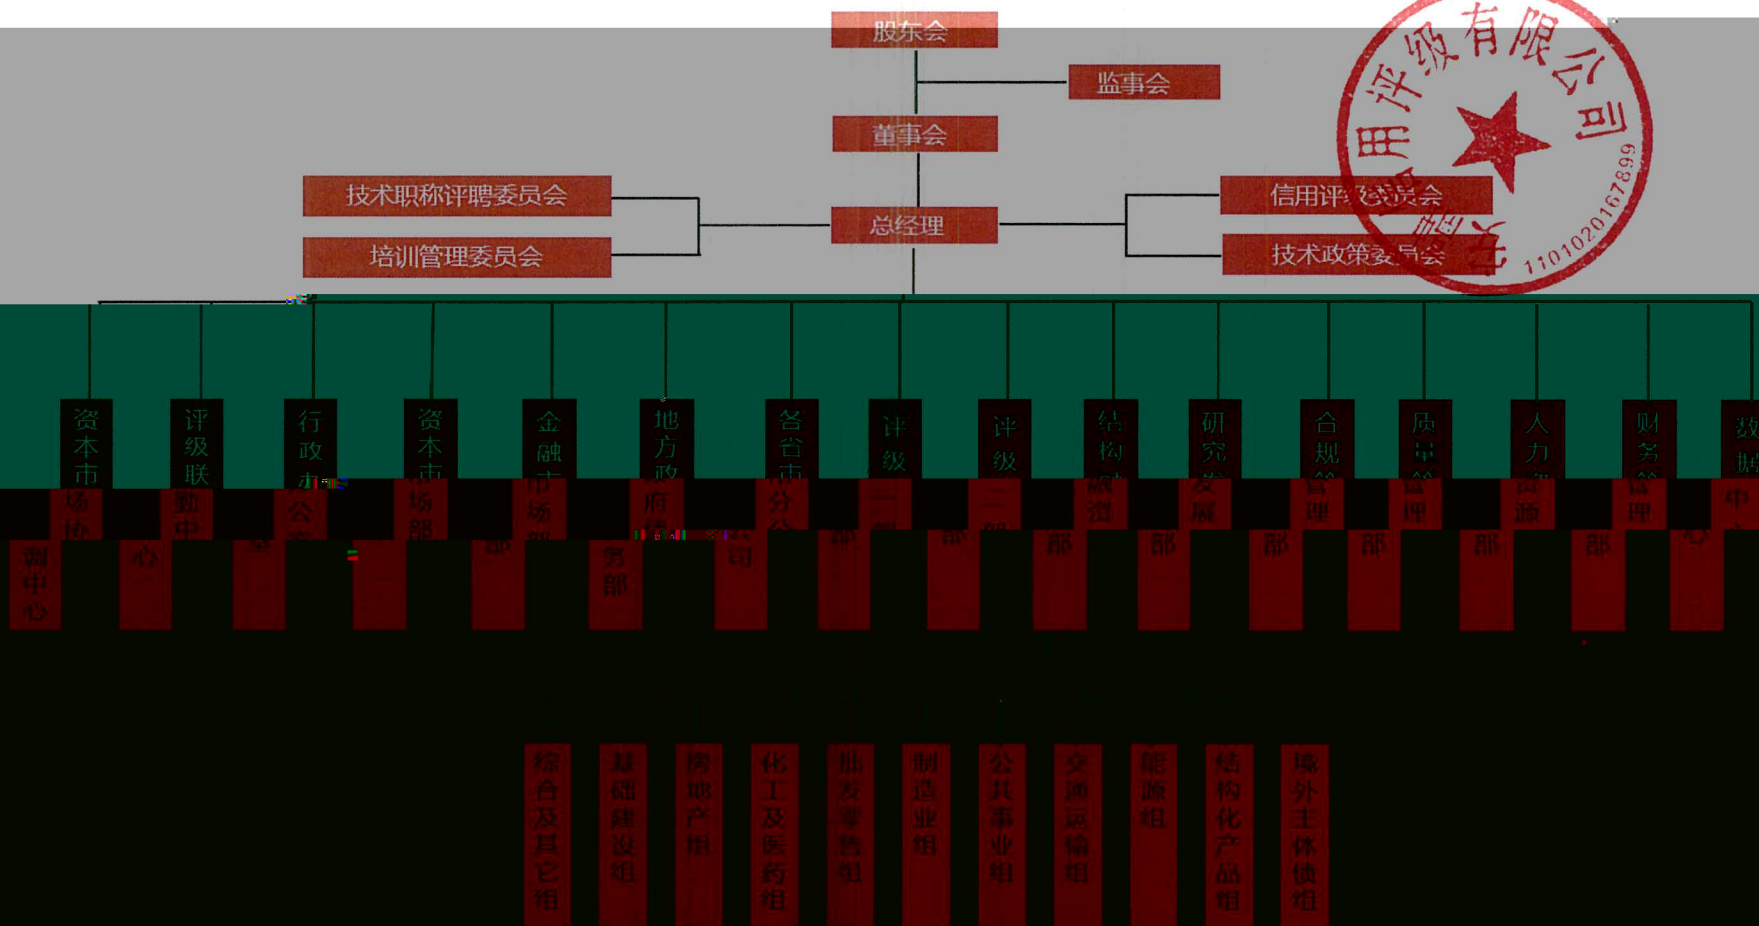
股东会

监事会

董事会

技术职称评聘委员会

培训管理委员会

总经理

信用评级委员会

技术政策委员会

用评级有限公司

1101020167899

资本市场协调中心

评级联动中心

行政办公室

资本市场部

金融市场部

地方政府债务部

各省市分公司

评级一部

评级二部

结构融资部

研究发展部

合规管理部

质量管理部

人力资源部

财务管理部

数据中心

综合及其它组

基础建设组

房地产组

化工及医药组

服务零售组

制造业组

公共事业组

交通运输组

能源组

结构化产品组

境外主体债组